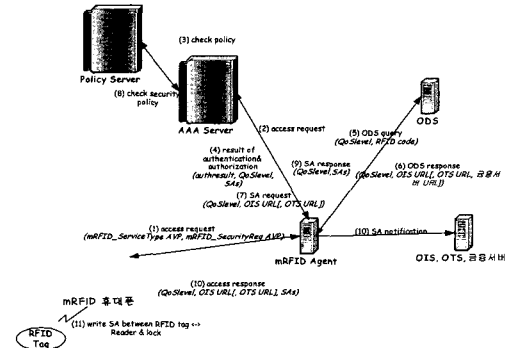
(3) check policy

Policy Server

(8) check security policy

AAA Server

(2) access request

(4) result of authentication& authorization (authresult, QoSlevel, SAs)

(9) SA response (QoSlevel, SAs)

(5) ODS query (QoSlevel, RFID code)

ODS

(6) ODS response (QoSlevel, OIS URL[, OTS URL, 금융서버 URL])

(7) SA request (QoSlevel, OIS URL[, OTS URL])

(1) access request (mRFID_ServiceType AVP, mRFID_SecurityReq AVP)

mRFID Agent

(10) SA notification

OIS, OTS, 금융서버

(10) access response (QoSlevel, OIS URL[, OTS URL], SAs)

mRFID 휴대폰

(11) write SA between RFID tag <-> Reader & lock

RFID Tag